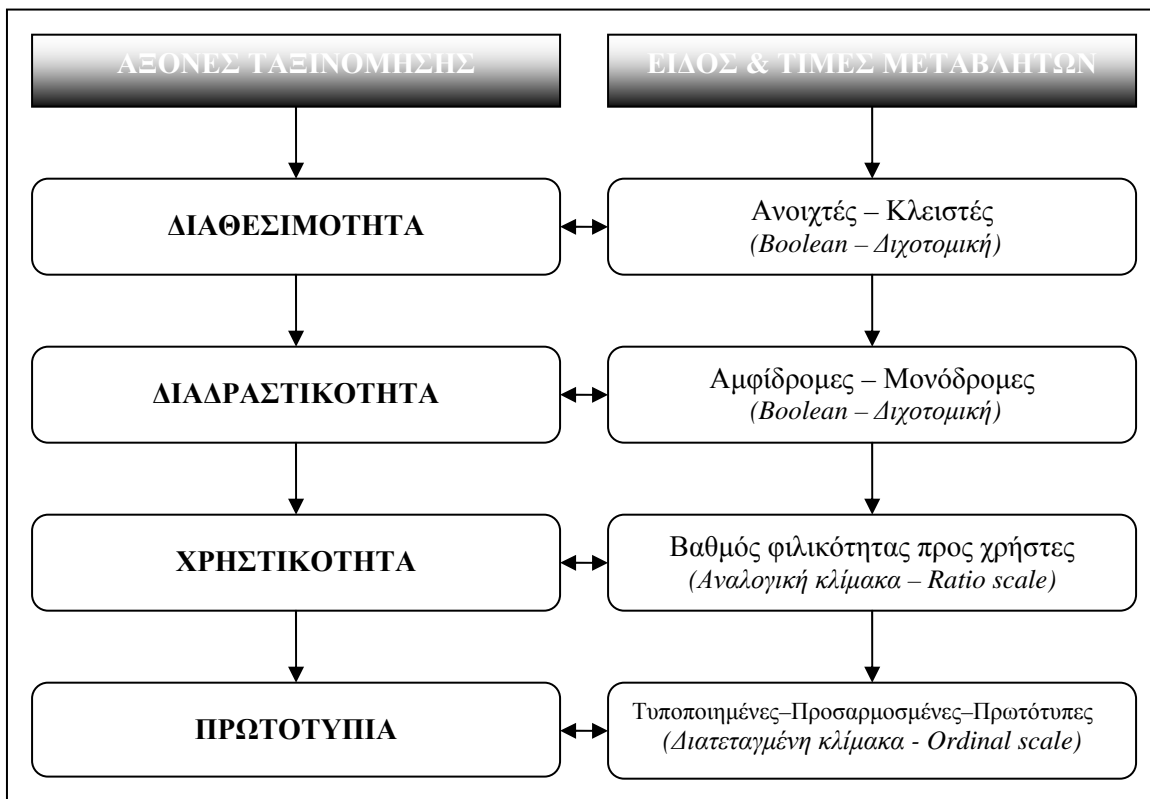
ΑΞΟΝΕΣ ΤΑΞΙΝΟΜΗΣΗΣ

ΕΙΔΟΣ & ΤΙΜΕΣ ΜΕΤΑΒΛΗΤΩΝ

ΔΙΑΘΕΣΙΜΟΤΗΤΑ

Ανοιχτές – Κλειστές
(Boolean – Διχοτομική)

ΔΙΑΔΡΑΣΤΙΚΟΤΗΤΑ

Αμφίδρομες – Μονόδρομες
(Boolean – Διχοτομική)

ΧΡΗΣΤΙΚΟΤΗΤΑ

Βαθμός φιλικότητας προς χρήστες
(Αναλογική κλίμακα – Ratio scale)

ΠΡΩΤΟΤΥΠΙΑ

Τυποποιημένες–Προσαρμοσμένες–Πρωτότυπες
(Διατεταγμένη κλίμακα - Ordinal scale)